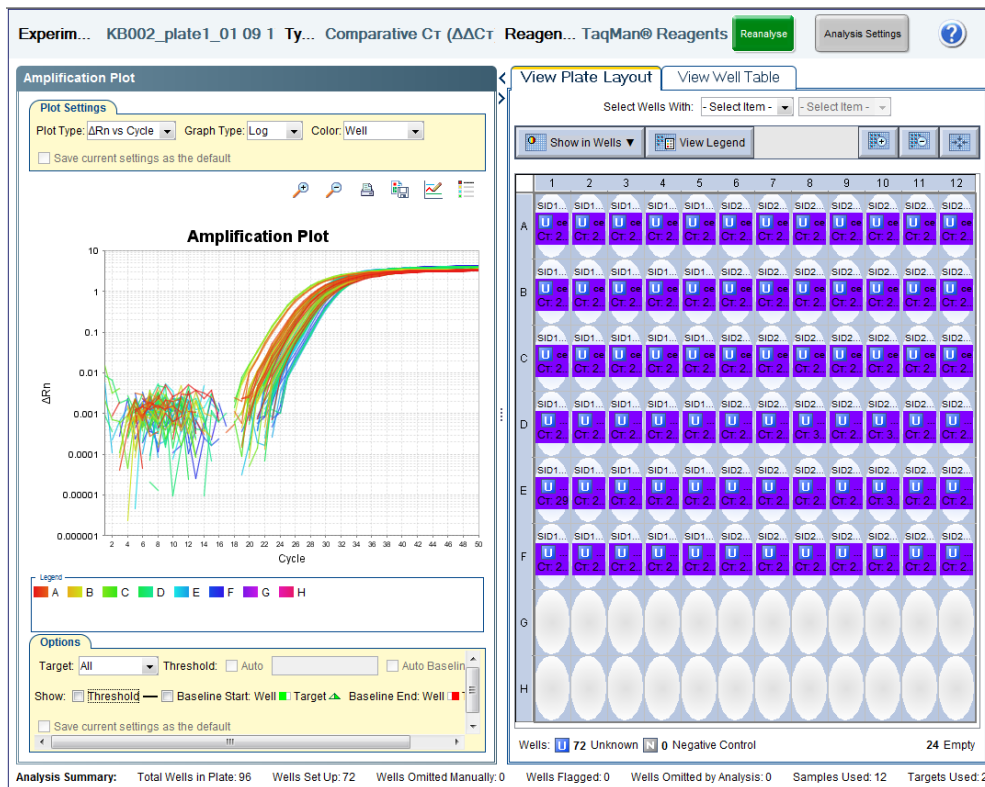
Experim... KB002_plate1_01 09 1 Ty... Comparative Cᴛ (ΔΔCᴛ Reagen... TaqMan® Reagents Reanalyse Analysis Settings ?

Amplification Plot

Plot Settings
Plot Type: ΔRn vs Cycle Graph Type: Log Color: Well
Save current settings as the default

Amplification Plot

10
1
0.1
0.01
0.001
0.0001
0.00001
0.000001
ΔRn
2 4 6 8 10 12 14 16 18 20 22 24 26 28 30 32 34 36 38 40 42 44 46 48 50
Cycle

Legend
A B C D E F G H

Options
Target: All Threshold: Auto Auto Baselin
Show: Threshold Baseline Start: Well Target Baseline End: Well
Save current settings as the default

View Plate Layout View Well Table
Select Wells With: - Select Item - - Select Item -
Show in Wells ▼ View Legend

| | 1 | 2 | 3 | 4 | 5 | 6 | 7 | 8 | 9 | 10 | 11 | 12 |
|---|---|---|---|---|---|---|---|---|---|---|---|---|
| A | SID1... U ce Cт: 2 | SID1... U ce Cт: 2 | SID1... U ce Cт: 2 | SID1... U ce Cт: 2 | SID1... U ce Cт: 2 | SID2... U ce Cт: 2 | SID2... U ce Cт: 2 | SID2... U ce Cт: 2 | SID2... U ce Cт: 2 | SID2... U ce Cт: 2 | SID2... U ce Cт: 2 | SID2... U ce Cт: 2 |
| B | SID1... U ce Cт: 2 | SID1... U ce Cт: 2 | SID1... U ce Cт: 2 | SID1... U ce Cт: 2 | SID1... U ce Cт: 2 | SID2... U ce Cт: 2 | SID2... U ce Cт: 2 | SID2... U ce Cт: 2 | SID2... U ce Cт: 2 | SID2... U ce Cт: 2 | SID2... U ce Cт: 2 | SID2... U ce Cт: 2 |
| C | SID1... U ce Cт: 2 | SID1... U ce Cт: 2 | SID1... U ce Cт: 2 | SID1... U ce Cт: 2 | SID1... U ce Cт: 2 | SID2... U ce Cт: 2 | SID2... U ce Cт: 2 | SID2... U ce Cт: 2 | SID2... U ce Cт: 2 | SID2... U ce Cт: 2 | SID2... U ce Cт: 2 | SID2... U ce Cт: 2 |
| D | SID1... U Cт: 2 | SID1... U Cт: 2 | SID1... U Cт: 2 | SID1... U Cт: 2 | SID1... U Cт: 2 | SID2... U Cт: 2 | SID2... U Cт: 3 | SID2... U Cт: 2 | SID2... U Cт: 2 | SID2... U Cт: 3 | SID2... U Cт: 2 | SID2... U Cт: 2 |
| E | SID1... U Cт: 29 | SID1... U Cт: 2 | SID1... U Cт: 2 | SID1... U Cт: 2 | SID1... U Cт: 2 | SID2... U Cт: 2 | SID2... U Cт: 2 | SID2... U Cт: 2 | SID2... U Cт: 2 | SID2... U Cт: 3 | SID2... U Cт: 2 | SID2... U Cт: 2 |
| F | SID1... U Cт: 2 | SID1... U Cт: 2 | SID1... U Cт: 2 | SID1... U Cт: 2 | SID1... U Cт: 2 | SID2... U Cт: 2 | SID2... U Cт: 2 | SID2... U Cт: 2 | SID2... U Cт: 2 | SID2... U Cт: 2 | SID2... U Cт: 2 | SID2... U Cт: 2 |
| G | | | | | | | | | | | | |
| H | | | | | | | | | | | | |

Wells: U 72 Unknown N 0 Negative Control 24 Empty

Analysis Summary: Total Wells in Plate: 96 Wells Set Up: 72 Wells Omitted Manually: 0 Wells Flagged: 0 Wells Omitted by Analysis: 0 Samples Used: 12 Targets Used: 2